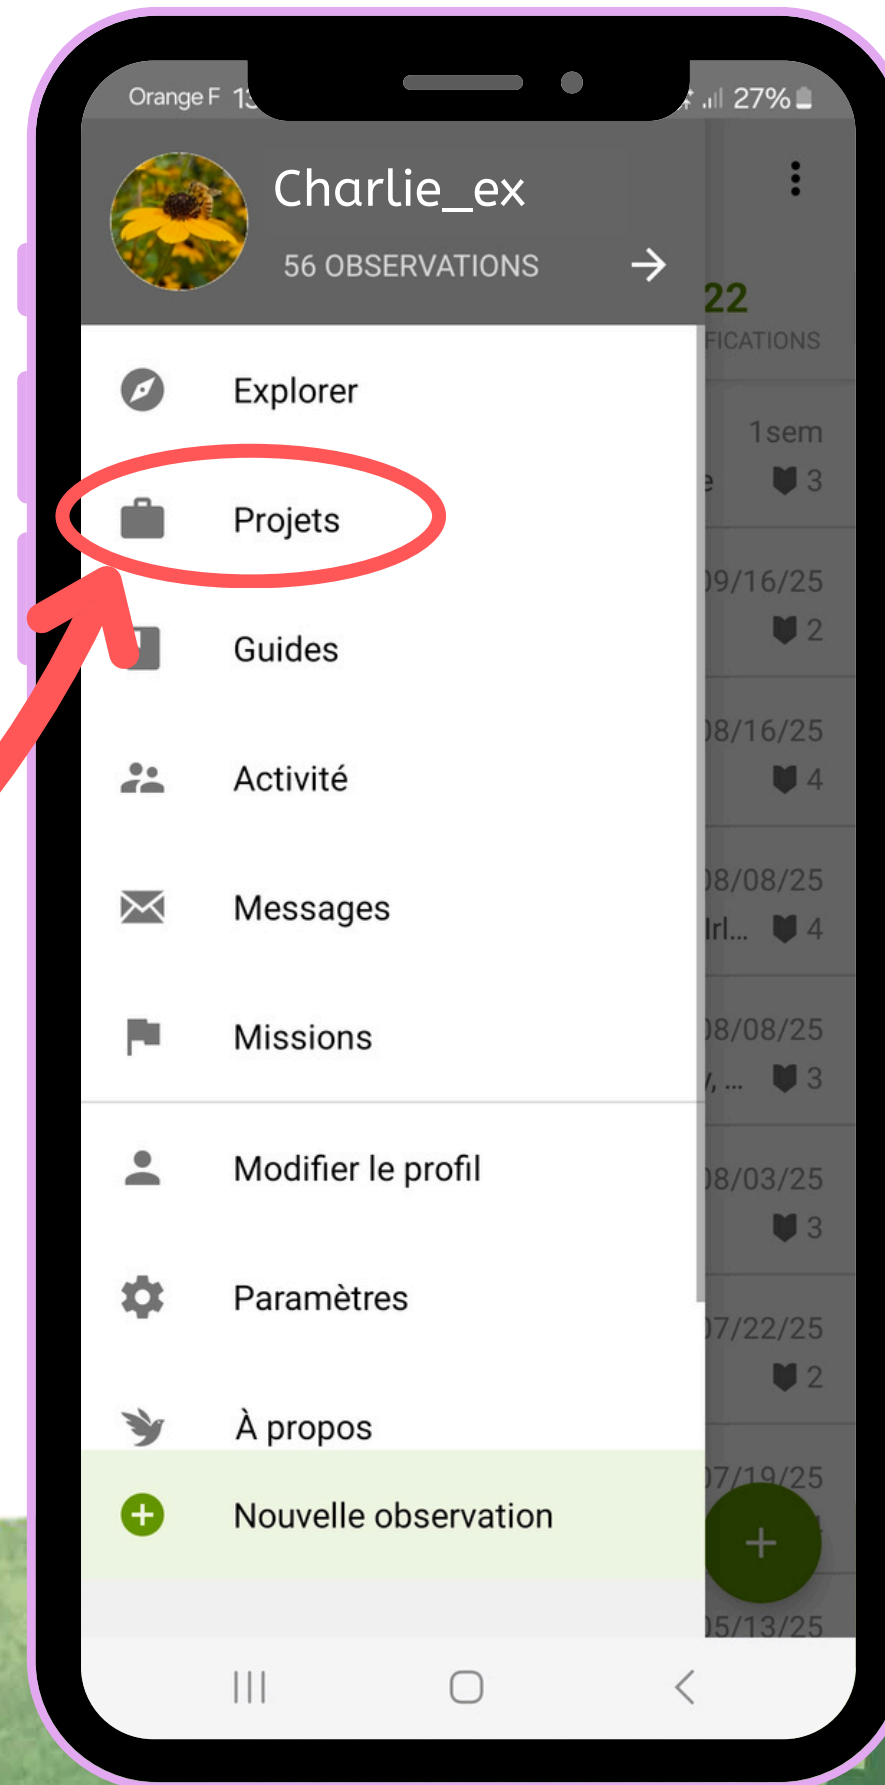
Orange F 1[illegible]

27%

Charlie_ex

56 OBSERVATIONS

22

FICATIONS

Explorer

Projets

Guides

Activité

Messages

Missions

Modifier le profil

Paramètres

À propos

Nouvelle observation

1sem

3

09/16/25

2

08/16/25

4

08/08/25

Irl...

4

08/08/25

3

08/03/25

3

07/22/25

2

07/19/25

05/13/25